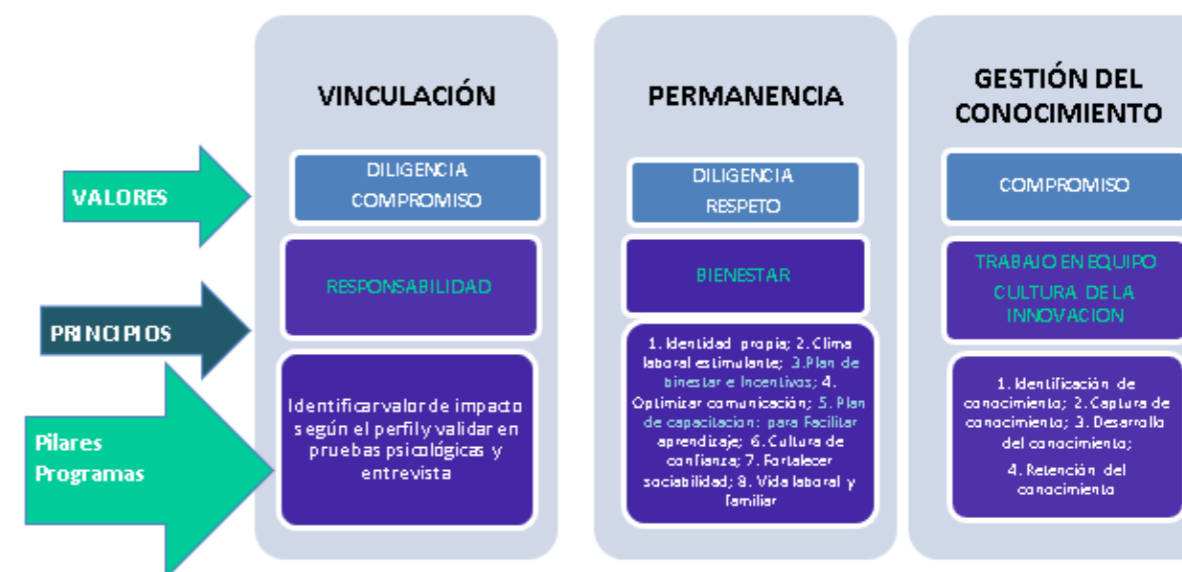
VALORES

PRINCIPIOS

Pilares
Programas

VINCULACIÓN

DILIGENCIA
COMPROMISO

RESPONSABILIDAD

Identificar valor de impacto según el perfil y validar en pruebas psicológicas y entrevista

PERMANENCIA

DILIGENCIA
RESPETO

BIENESTAR

1. Identidad propia; 2. Clima laboral estimulante; 3. Plan de binestar e Incentivos; 4. Optimizar comunicación; 5. Plan de capacitacion: para Facilitar aprendizaje; 6. Cultura de confianza; 7. Fortalecer sociabilidad; 8. Vida laboral y familiar

GESTIÓN DEL CONOCIMIENTO

COMPROMISO

TRABAJO EN EQUIPO
CULTURA DE LA INNOVACION

1. Identificación de conocimiento; 2. Captura de conocimiento; 3. Desarrollo del conocimiento;
4. Retención del conocimiento